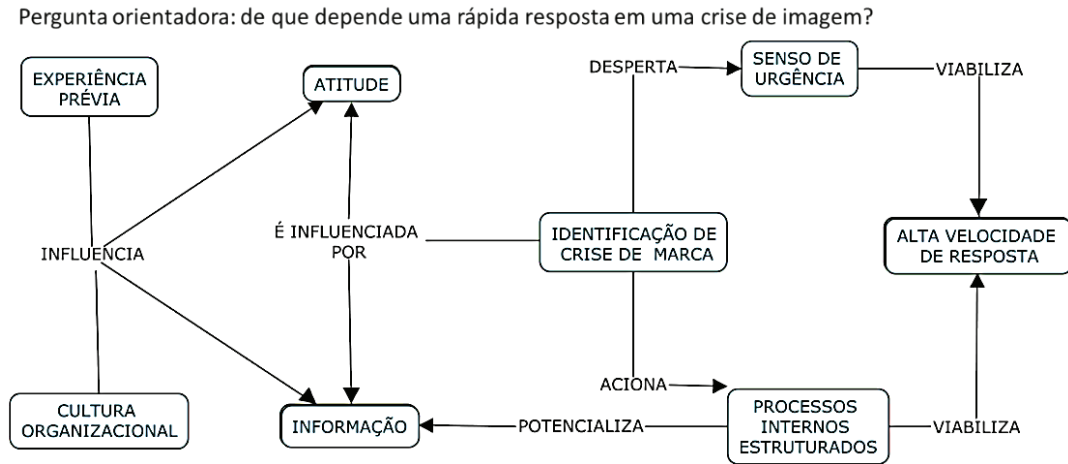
Pergunta orientadora: de que depende uma rápida resposta em uma crise de imagem?

EXPERIÊNCIA PRÉVIA

ATITUDE

DESPERTA

SENSO DE URGÊNCIA

VIABILIZA

INFLUENCIA

É INFLUENCIADA POR

IDENTIFICAÇÃO DE CRISE DE MARCA

ALTA VELOCIDADE DE RESPOSTA

ACIONA

CULTURA ORGANIZACIONAL

INFORMAÇÃO

POTENCIALIZA

PROCESSOS INTERNOS ESTRUTURADOS

VIABILIZA